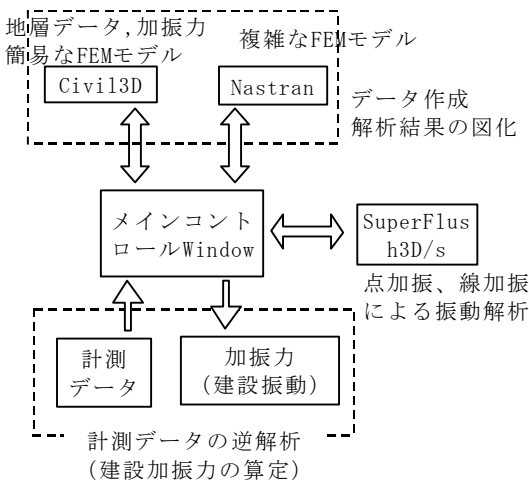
地層データ,加振力
簡易なFEMモデル

複雑なFEMモデル

Civil3D

Nastran

データ作成
解析結果の図化

メインコントロールWindow

SuperFlush3D/s

点加振、線加振
による振動解析

計測データ

加振力
(建設振動)

計測データの逆解析
(建設加振力の算定)